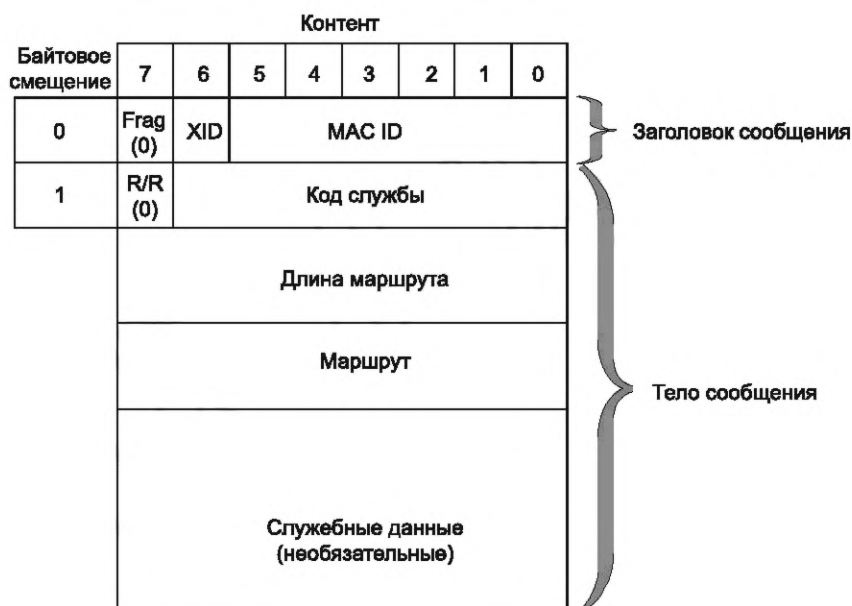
Контент

| Байтовое смещение | 7 | 6 | 5 | 4 | 3 | 2 | 1 | 0 |
|---|---|---|---|---|---|---|---|---|
| 0 | Frag (0) | XID | MAC ID | | | | | |
| 1 | R/R (0) | Код службы | | | | | | |
| | Длина маршрута | | | | | | | |
| | Маршрут | | | | | | | |
| | Служебные данные (необязательные) | | | | | | | |

Заголовок сообщения

Тело сообщения